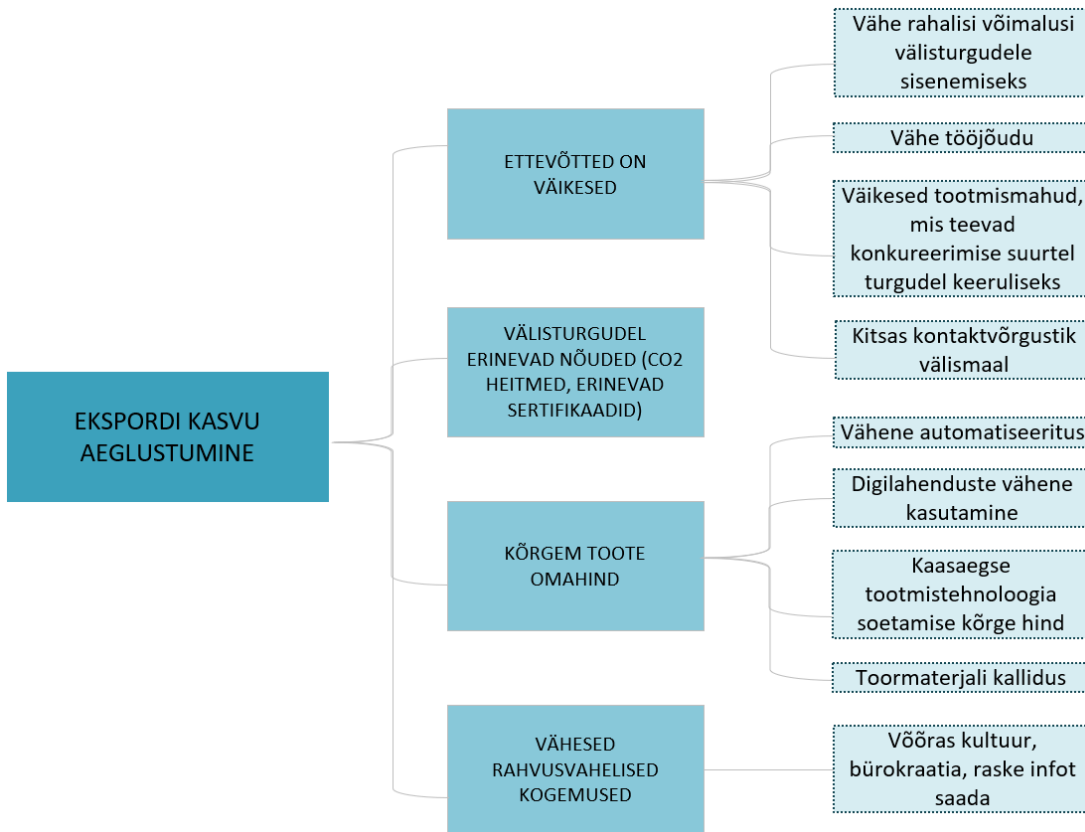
EKSPORDI KASVU AEGLUSTUMINE

ETTEVÕTTED ON VÄIKESED

Vähe rahalisi võimalusi välisturgudele sisenemiseks

Vähe tööjõudu

Väikesed tootmismahud, mis teevad konkureerimise suurtel turgudel keeruliseks

Kitsas kontaktvõrgustik välismaal

VÄLISTURGUDEL ERINEVAD NÕUDED (CO2 HEITMED, ERINEVAD SERTIFIKAADID)

KÕRGEM TOOTE OMAHIND

Vähene automatiseeritus

Digilahenduste vähene kasutamine

Kaasaegse tootmistehnoloogia soetamise kõrge hind

Toormaterjali kallidus

VÄHESED RAHVUSVAHELISED KOGEMUSED

Võõras kultuur, bürokraatia, raske infot saada